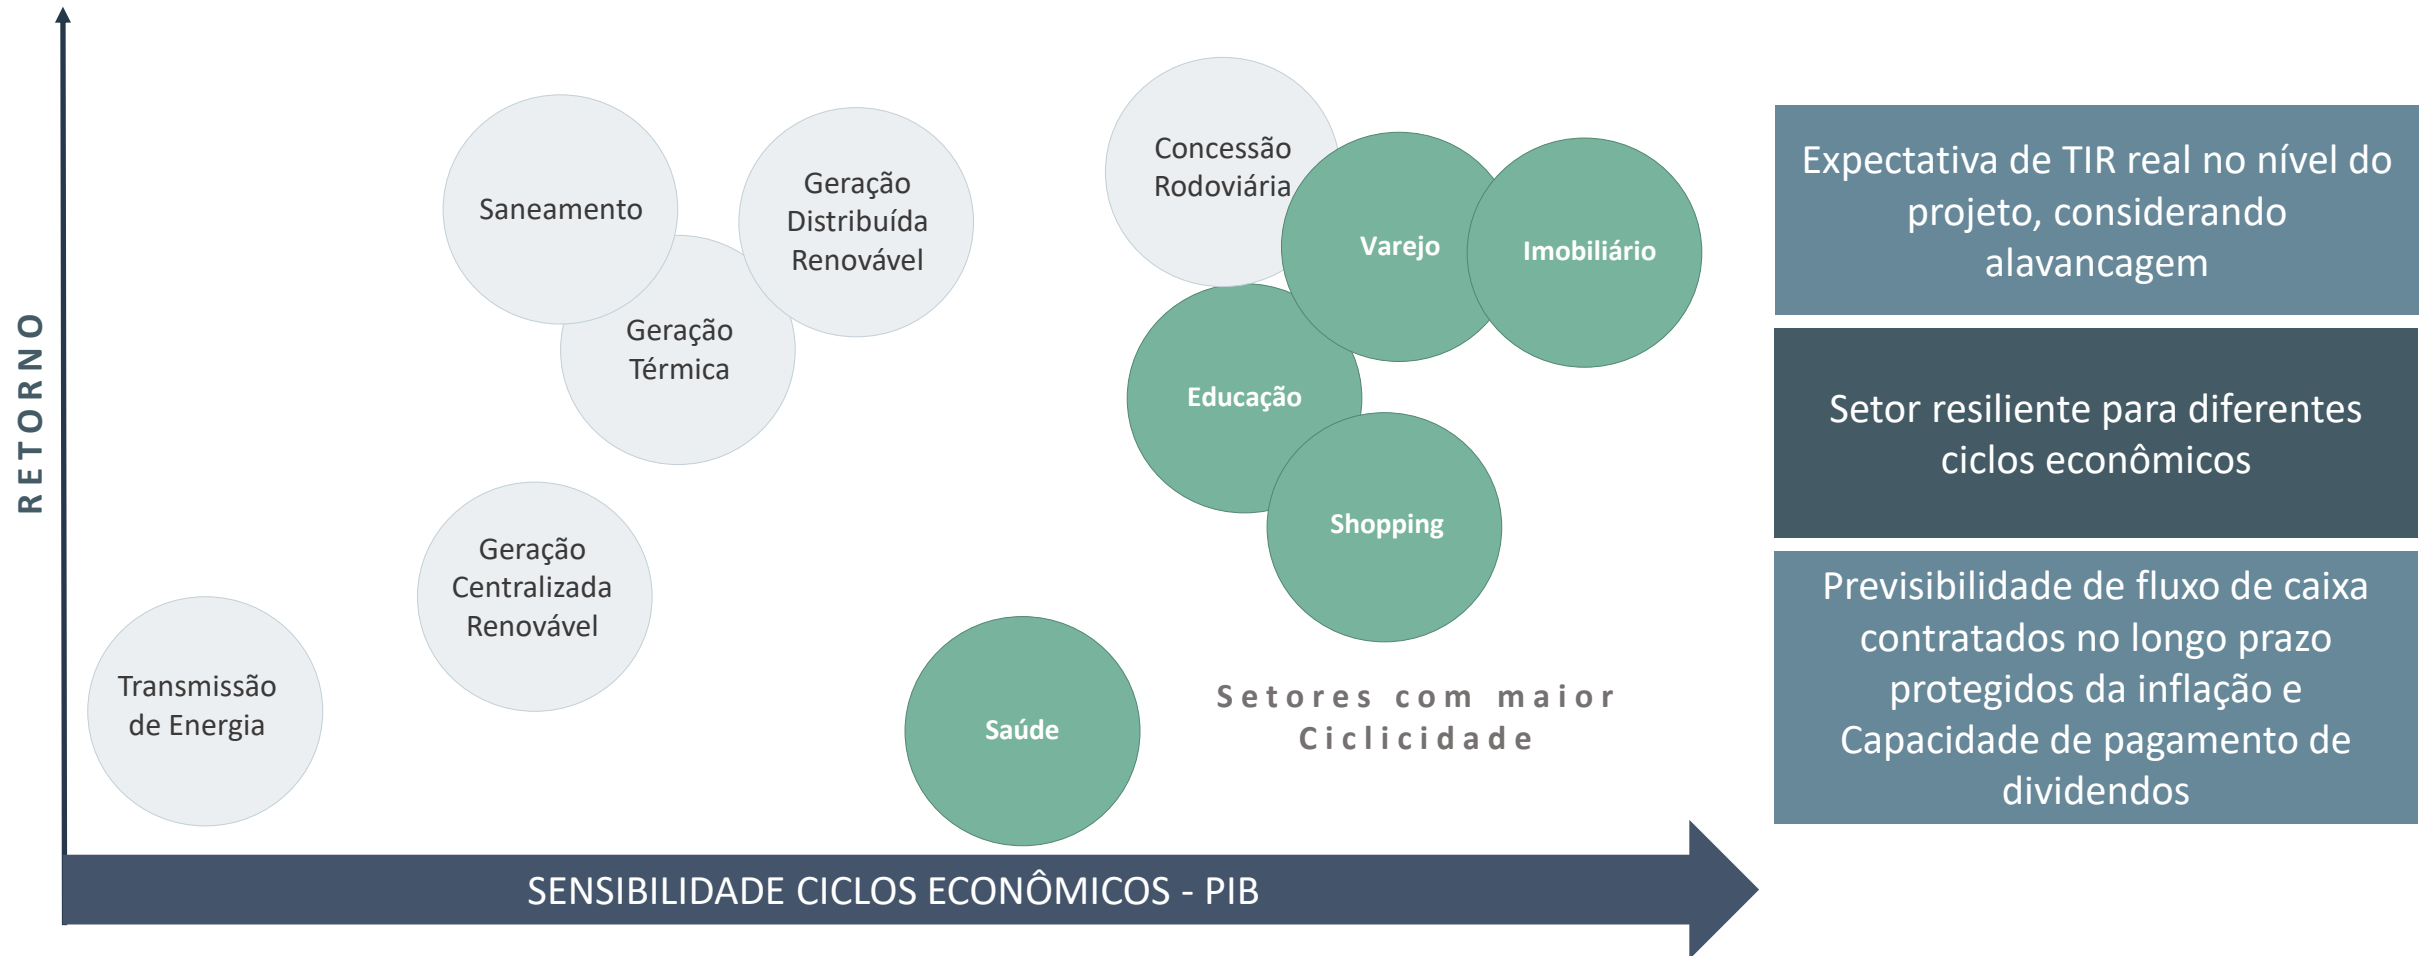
RETORNO

Saneamento

Geração Distribuída Renovável

Geração Térmica

Concessão Rodoviária

Varejo

Imobiliário

Educação

Shopping

Geração Centralizada Renovável

Transmissão de Energia

Saúde

Setores com maior Ciclicidade

SENSIBILIDADE CICLOS ECONÔMICOS - PIB

Expectativa de TIR real no nível do projeto, considerando alavancagem

Setor resiliente para diferentes ciclos econômicos

Previsibilidade de fluxo de caixa contratados no longo prazo protegidos da inflação e Capacidade de pagamento de dividendos